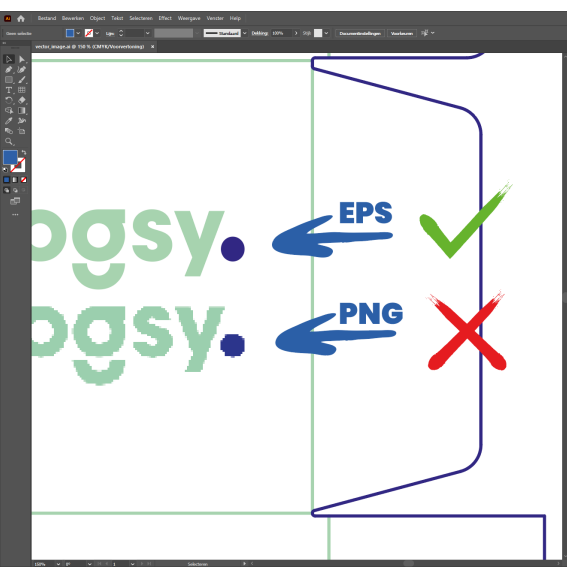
Ai Bestand Bewerken Object Tekst Selecteren Effect Weergave Venster Help

Geen selectie Lijn: Standaard Dekking: 100% Stijl: Documentinstellingen Voorkeuren

vector_image.ai @ 150 % (CMYK/Voorvertoning)

ogsy.

EPS

ogsy.

PNG

150% Selecteren